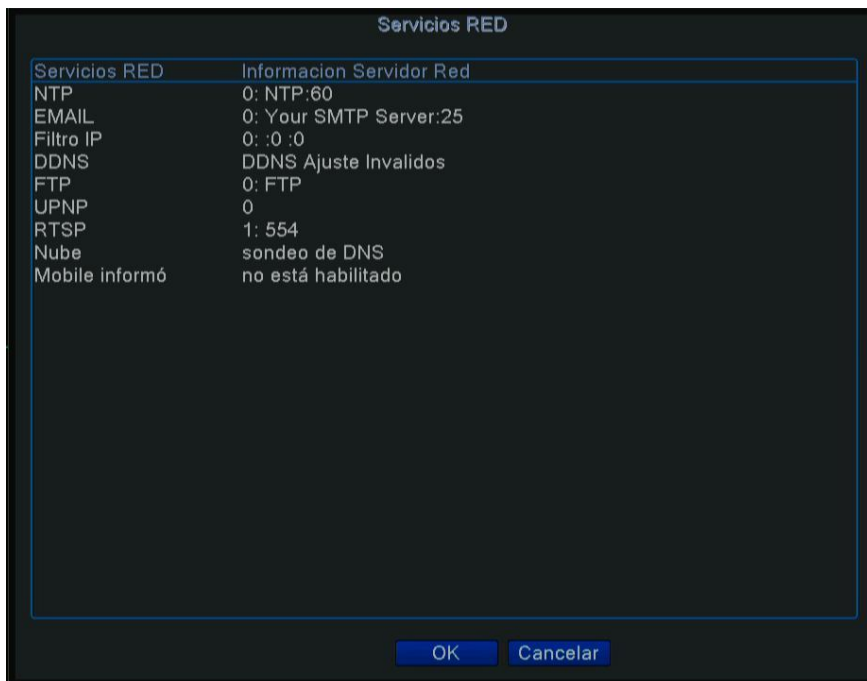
Servicios RED

| Servicios RED | Informacion Servidor Red |
|---|---|
| NTP | 0: NTP:60 |
| EMAIL | 0: Your SMTP Server:25 |
| Filtro IP | 0: :0 :0 |
| DDNS | DDNS Ajuste Invalidos |
| FTP | 0: FTP |
| UPNP | 0 |
| RTSP | 1: 554 |
| Nube | sondeo de DNS |
| Mobile informó | no está habilitado |

OK Cancelar